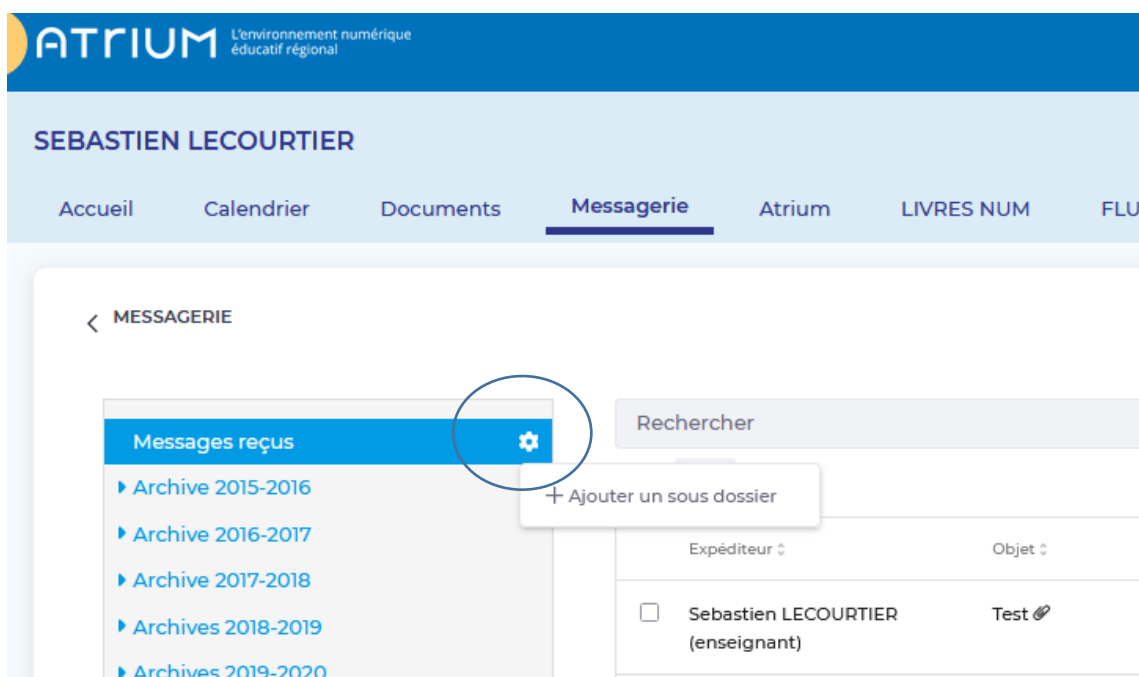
ATRIUM L'environnement numérique éducatif régional

SEBASTIEN LECOURTIER

Accueil Calendrier Documents Messagerie Atrium LIVRES NUM FLU

MESSAGERIE

Messages reçus

Archive 2015-2016

Archive 2016-2017

Archive 2017-2018

Archives 2018-2019

Archives 2019-2020

Rechercher

+ Ajouter un sous dossier

| | Expéditeur | Objet |
|---|---|---|
| | Sebastien LECOURTIER (enseignant) | Test |